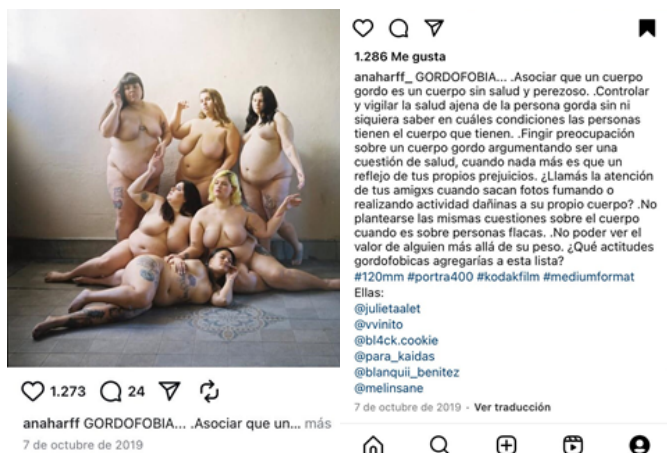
1.273 24

anaharff GORDOFOBIA... .Asociar que un... más
7 de octubre de 2019

1.286 Me gusta

anaharff_ GORDOFOBIA... .Asociar que un cuerpo gordo es un cuerpo sin salud y perezoso. .Controlar y vigilar la salud ajena de la persona gorda sin ni siquiera saber en cuáles condiciones las personas tienen el cuerpo que tienen. .Fingir preocupación sobre un cuerpo gordo argumentando ser una cuestión de salud, cuando nada más es que un reflejo de tus propios prejuicios. ¿Llamás la atención de tus amigxs cuando sacan fotos fumando o realizando actividad dañinas a su propio cuerpo? .No plantearse las mismas cuestiones sobre el cuerpo cuando es sobre personas flacas. .No poder ver el valor de alguien más allá de su peso. ¿Qué actitudes gordofobicas agregarías a esta lista?
#120mm #portra400 #kodakfilm #mediumformat
Ellas:
@julietaalet
@vvinito
@bl4ck.cookie
@para_kaidas
@blanquii_benitez
@melinsane
7 de octubre de 2019 · Ver traducción